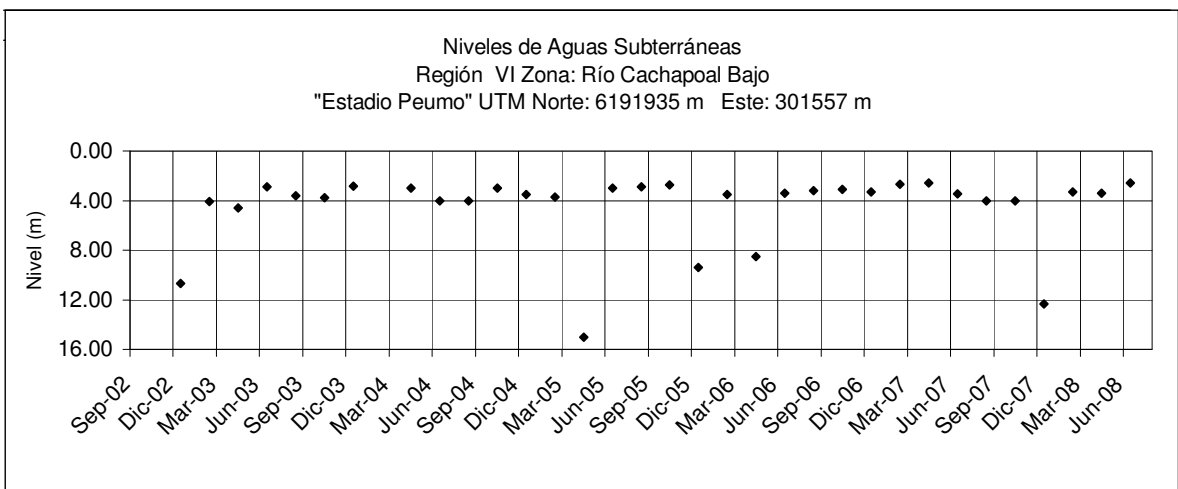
Niveles de Aguas Subterráneas
Región VI Zona: Río Cachapoal Bajo
"Estadio Peumo" UTM Norte: 6191935 m Este: 301557 m

Nivel (m)

0.00
4.00
8.00
12.00
16.00

Sep-02 Dic-02 Mar-03 Jun-03 Sep-03 Dic-03 Mar-04 Jun-04 Sep-04 Dic-04 Mar-05 Jun-05 Sep-05 Dic-05 Mar-06 Jun-06 Sep-06 Dic-06 Mar-07 Jun-07 Sep-07 Dic-07 Mar-08 Jun-08